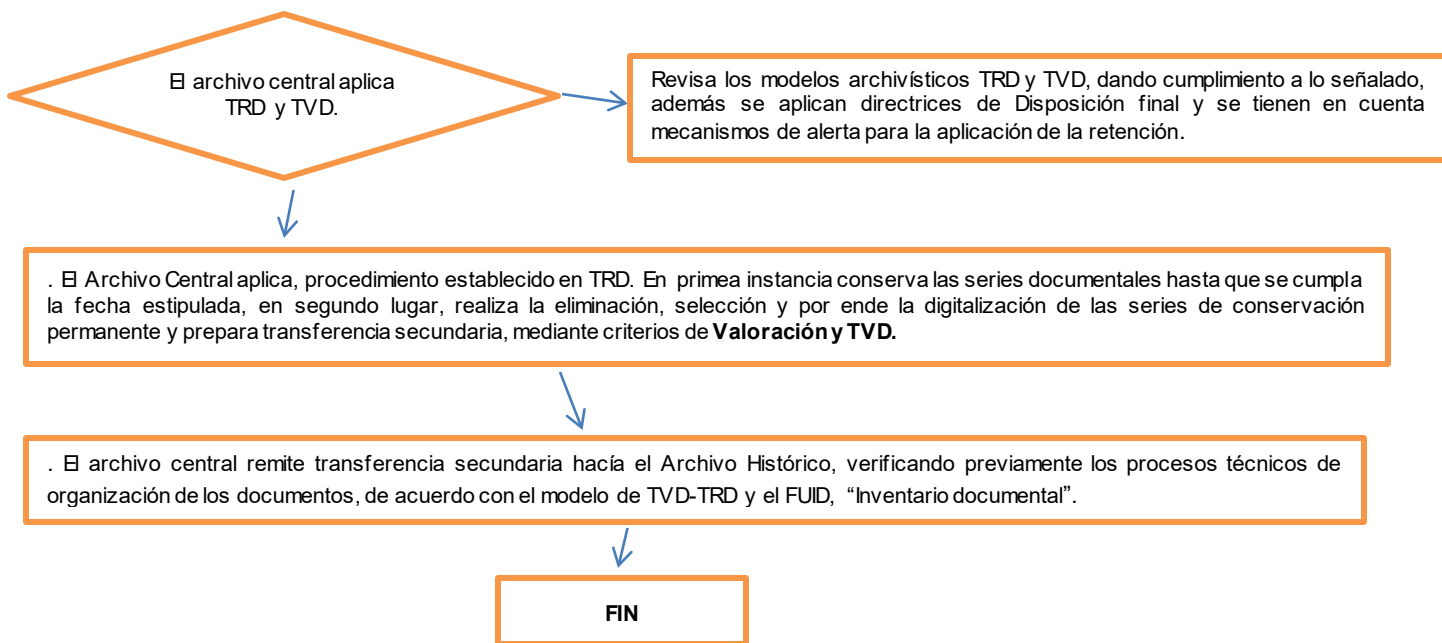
El archivo central aplica TRD y TVD.

Revisa los modelos archivísticos TRD y TVD, dando cumplimiento a lo señalado, además se aplican directrices de Disposición final y se tienen en cuenta mecanismos de alerta para la aplicación de la retención.

. El Archivo Central aplica, procedimiento establecido en TRD. En primea instancia conserva las series documentales hasta que se cumpla la fecha estipulada, en segundo lugar, realiza la eliminación, selección y por ende la digitalización de las series de conservación permanente y prepara transferencia secundaria, mediante criterios de **Valoración y TVD.**

. El archivo central remite transferencia secundaria hacía el Archivo Histórico, verificando previamente los procesos técnicos de organización de los documentos, de acuerdo con el modelo de TVD-TRD y el FUID, "Inventario documental".

FIN